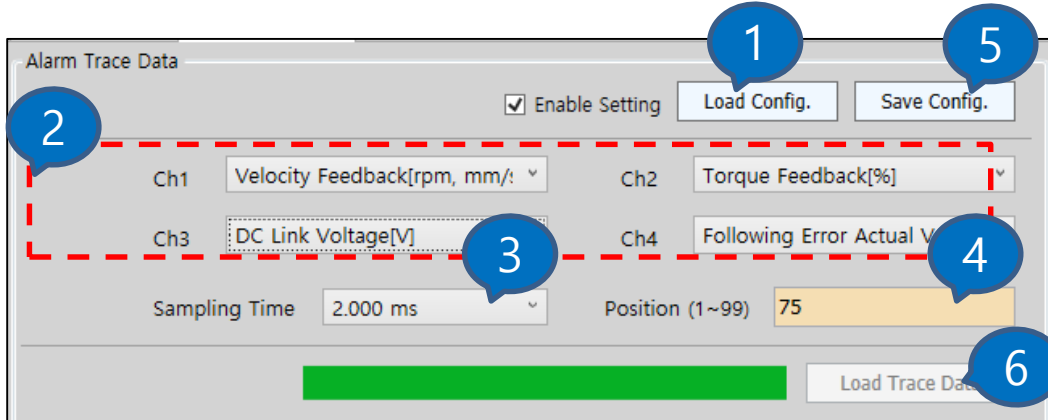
Alarm Trace Data

1

5

Enable Setting

Load Config.

Save Config.

2

Ch1 Velocity Feedback[rpm, mm/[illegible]

Ch2 Torque Feedback[%]

Ch3 DC Link Voltage[V]

3

Ch4 Following Error Actual V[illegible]

4

Sampling Time 2.000 ms

Position (1~99) 75

Load Trace Da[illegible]

6